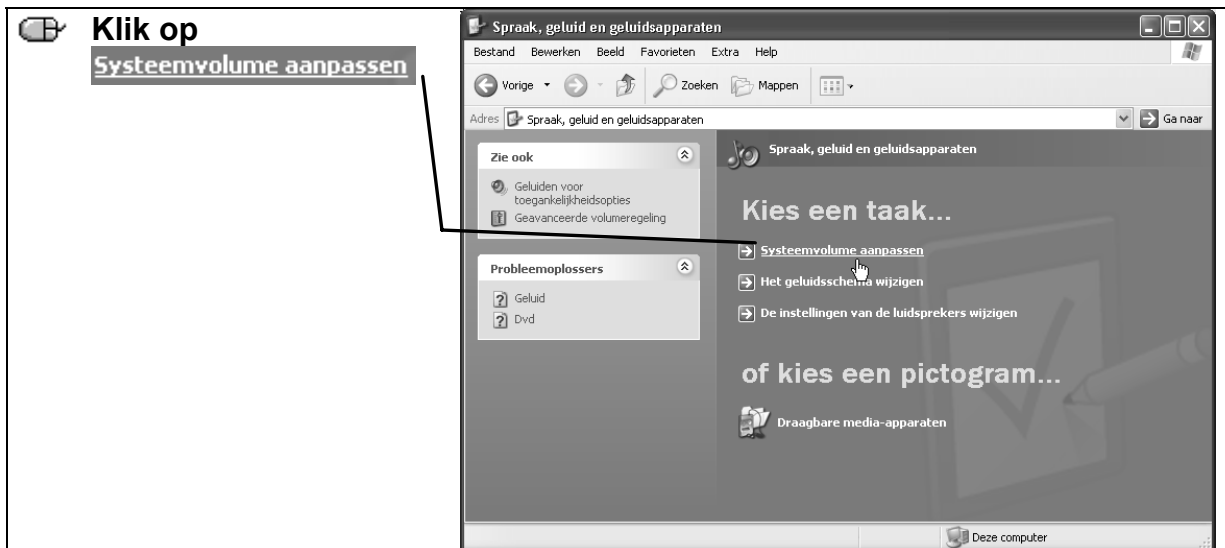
Klik op
Systeemvolume aanpassen

Spraak, geluid en geluidsapparaten

Bestand Bewerken Beeld Favorieten Extra Help

Vorige Zoeken Mappen

Adres Spraak, geluid en geluidsapparaten Ga naar

Zie ook

Geluiden voor toegankelijkheidsopties

Geavanceerde volumeregeling

Probleemoplossers

Geluid

Dvd

Spraak, geluid en geluidsapparaten

Kies een taak...

Systeemvolume aanpassen

Het geluidsschema wijzigen

De instellingen van de luidsprekers wijzigen

of kies een pictogram...

Draagbare media-apparaten

Deze computer